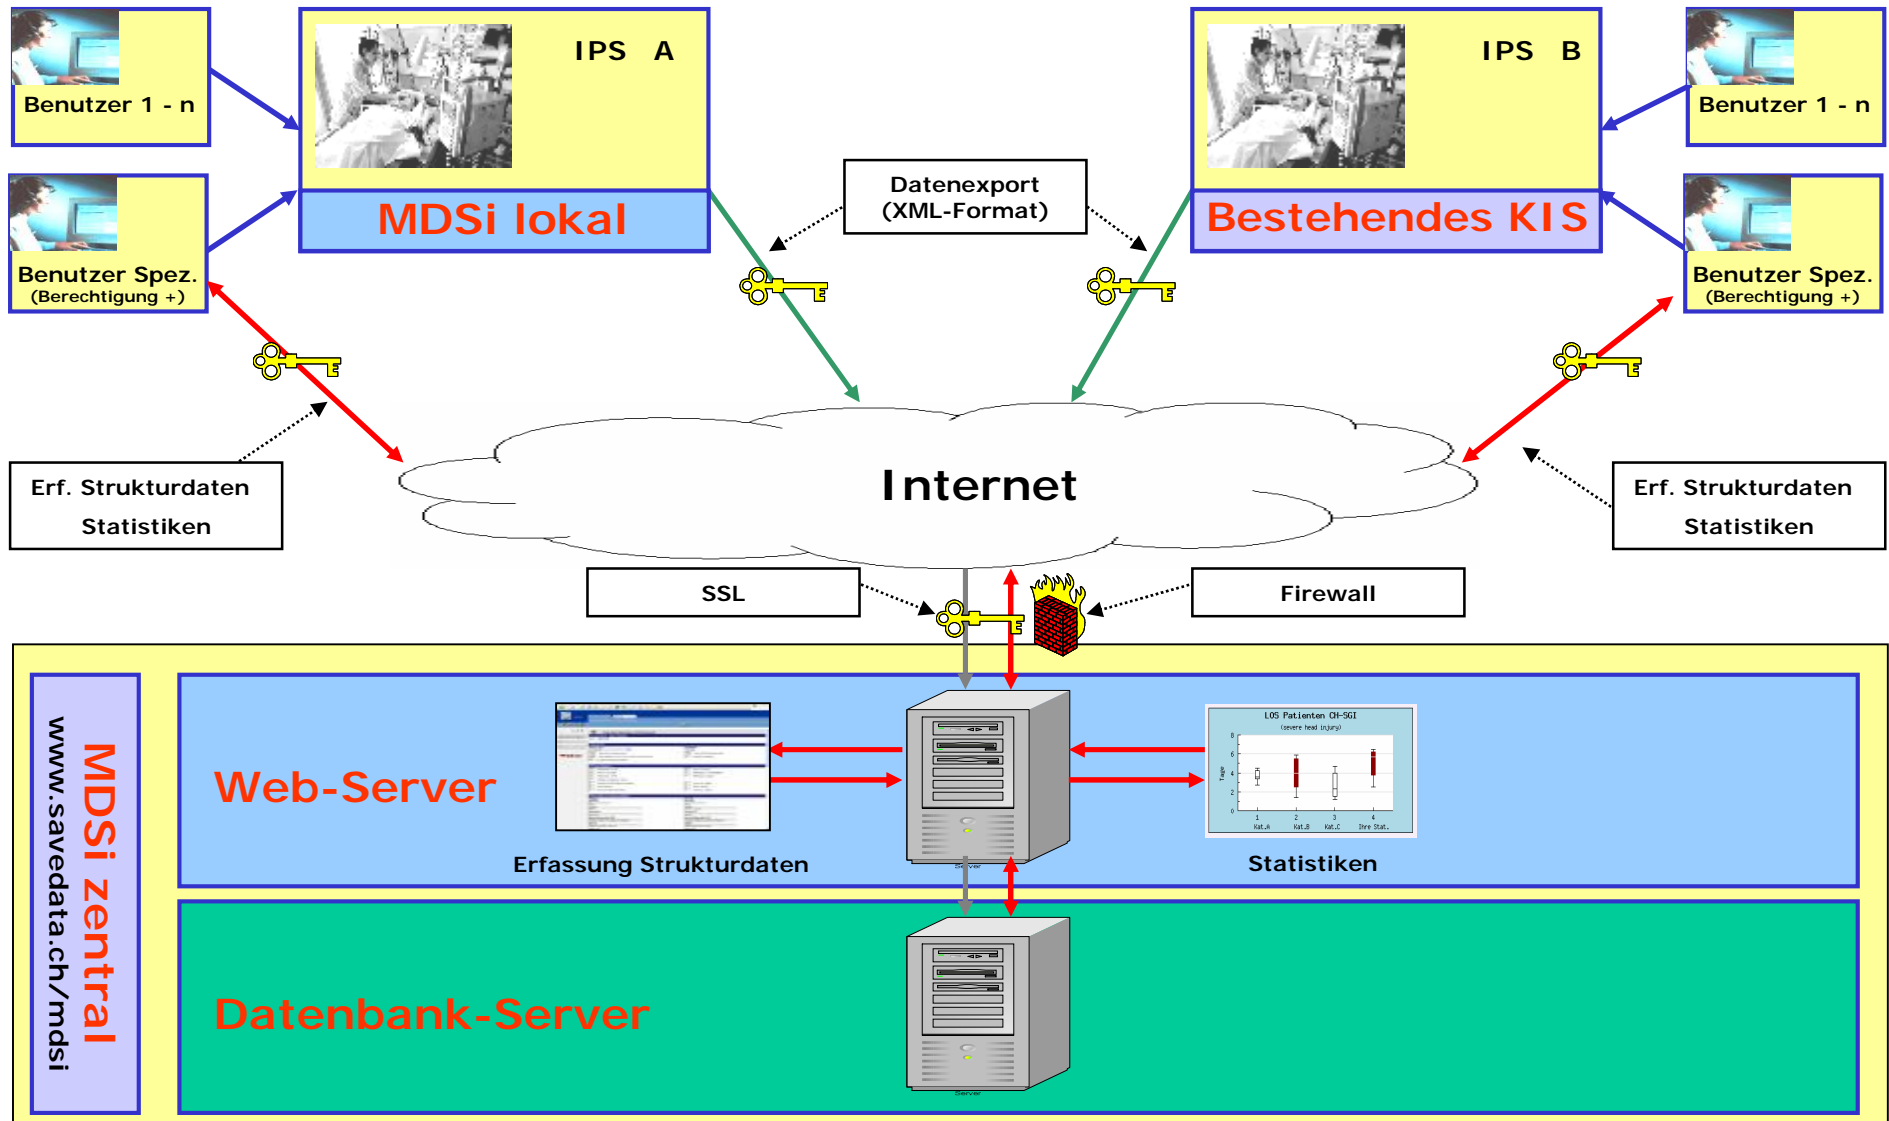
Benutzer 1 - n

IPS A

MDSi lokal

Benutzer Spez.
(Berechtigung +)

Datenexport
(XML-Format)

IPS B

Bestehendes KIS

Benutzer 1 - n

Benutzer Spez.
(Berechtigung +)

Erf. Strukturdaten
Statistiken

Internet

Erf. Strukturdaten
Statistiken

SSL

Firewall

MDSi zentral
www.savedata.ch/mdsi

Web-Server

Erfassung Strukturdaten

LOS Patienten CH-SGI

Statistiken

Datenbank-Server